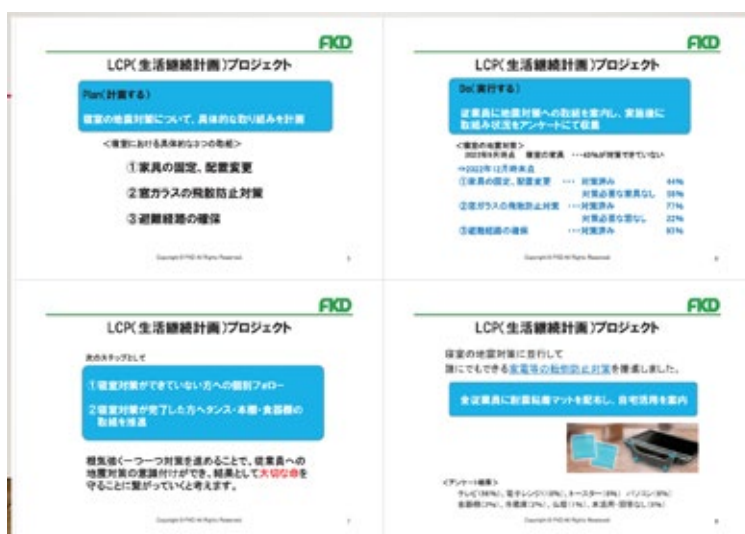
FKD

LCP(生活継続計画)プロジェクト

Plan(計画する)

寝室の地震対策について、具体的な取り組みを計画

<寝室における具体的な3つの取組>

①家具の固定、配置変更

②窓ガラスの飛散防止対策

③避難経路の確保

Copyright © FKD All Rights Reserved.

5

FKD

LCP(生活継続計画)プロジェクト

Do(実行する)

従業員に地震対策への取組を案内し、実施後に取組み状況をアンケートにて収集

<寝室の地震対策>
2022年9月時点　寝室の家具　・・・40%が対策できていない

⇒2022年12月時点
①家具の固定、配置変更　・・・対策済み　44%
対策必要な家具なし　56%
②窓ガラスの飛散防止対策　・・・対策済み　77%
対策必要な窓なし　22%
③避難経路の確保　・・・対策済み　93%

Copyright © FKD All Rights Reserved.

6

FKD

LCP(生活継続計画)プロジェクト

次のステップとして

①寝室対策ができていない方への個別フォロー

②寝室対策が完了した方へタンス・本棚・食器棚の取組を推進

根気強く一つ一つ対策を進めることで、従業員への地震対策の意識付けができ、結果として大切な命を守ることに繋がっていくと考えます。

Copyright © FKD All Rights Reserved.

7

FKD

LCP(生活継続計画)プロジェクト

寝室の地震対策に並行して
誰にでもできる家電等の転倒防止対策を推進しました。

全従業員に耐震粘着マットを配布し、自宅活用を案内

<アンケート結果>
テレビ(36%)、電子レンジ(18%)、トースター(8%)、パソコン(8%)
仏壇・神棚(2%)、冷蔵庫(2%)、仏壇(1%)、水槽(1%)、花瓶・置物など(3%)

Copyright © FKD All Rights Reserved.

8